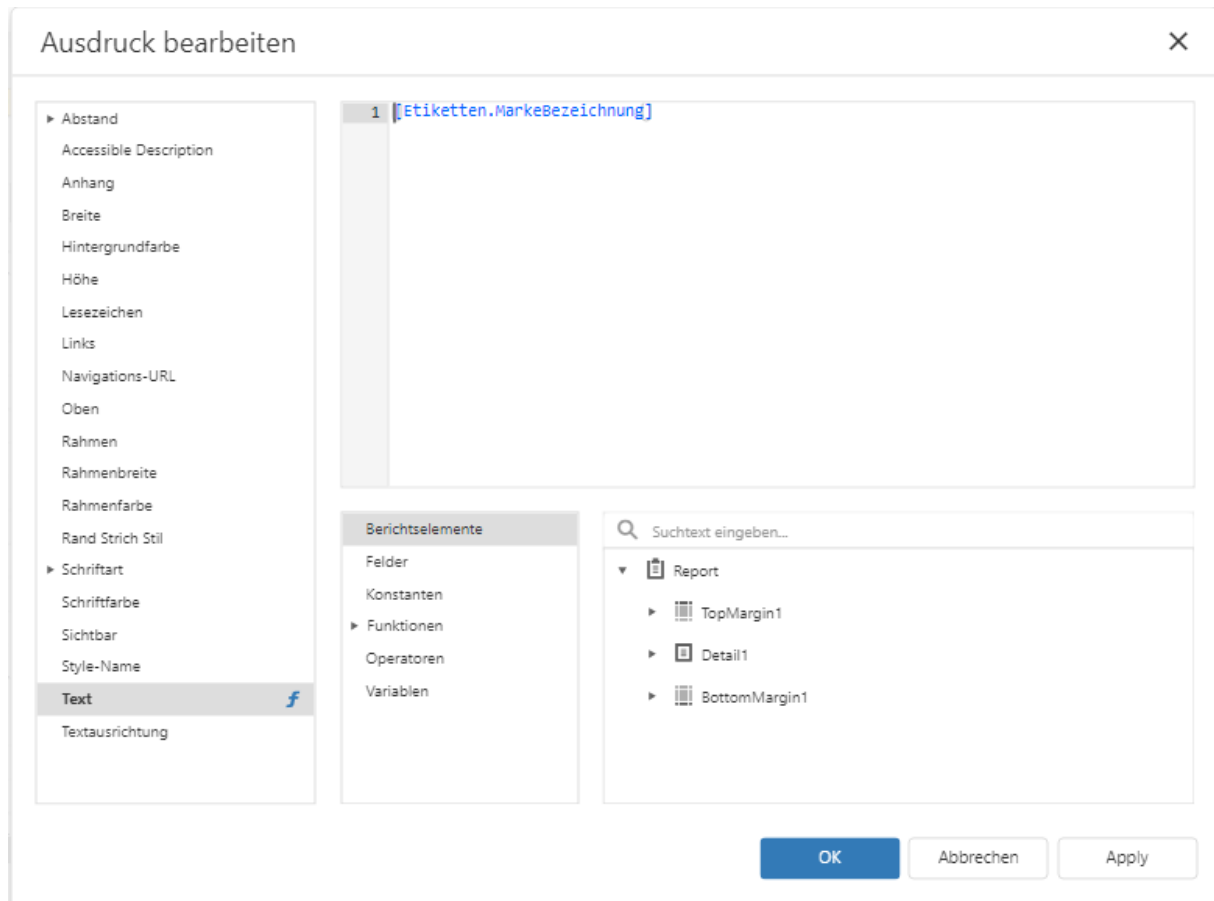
Ausdruck bearbeiten

×

Abstand
Accessible Description
Anhang
Breite
Hintergrundfarbe
Höhe
Lesezeichen
Links
Navigations-URL
Oben
Rahmen
Rahmenbreite
Rahmenfarbe
Rand Strich Stil
Schriftart
Schriftfarbe
Sichtbar
Style-Name
Text
Textausrichtung

1 [Etiketten.MarkeBezeichnung]

Berichtselemente
Felder
Konstanten
Funktionen
Operatoren
Variablen

Suchtext eingeben...

Report
TopMargin1
Detail1
BottomMargin1

OK
Abbrechen
Apply